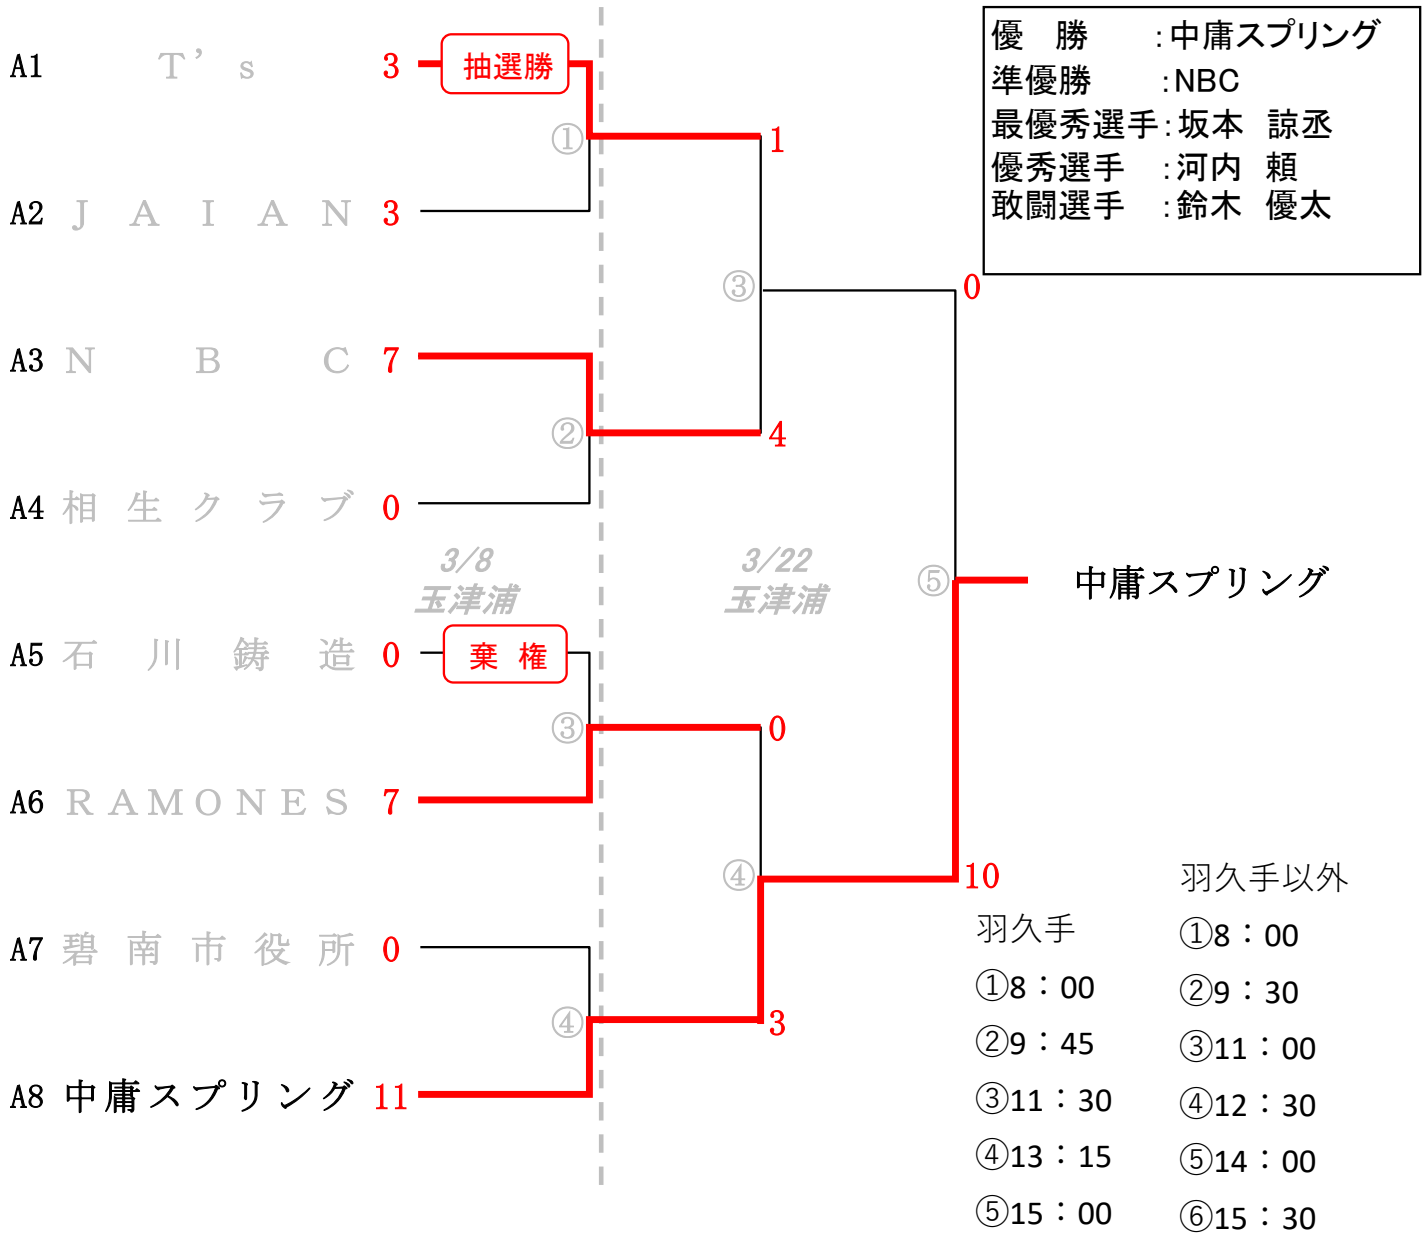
優　勝　　：中庸スプリング
準優勝　　：NBC
最優秀選手：坂本　諒丞
優秀選手　：河内　頼
敢闘選手　：鈴木　優太

A1 T’s 3
抽選勝
①
1
A2 JAIAN 3
③
0
A3 NBC 7
②
4
A4 相生クラブ 0

3/8
玉津浦

3/22
玉津浦

⑤
中庸スプリング

A5 石川鋳造 0
棄　権
③
0
A6 RAMONES 7
④
10
A7 碧南市役所 0
④
3
A8 中庸スプリング 11

羽久手以外
①8：00
②9：30
③11：00
④12：30
⑤14：00
⑥15：30

羽久手
①8：00
②9：45
③11：30
④13：15
⑤15：00